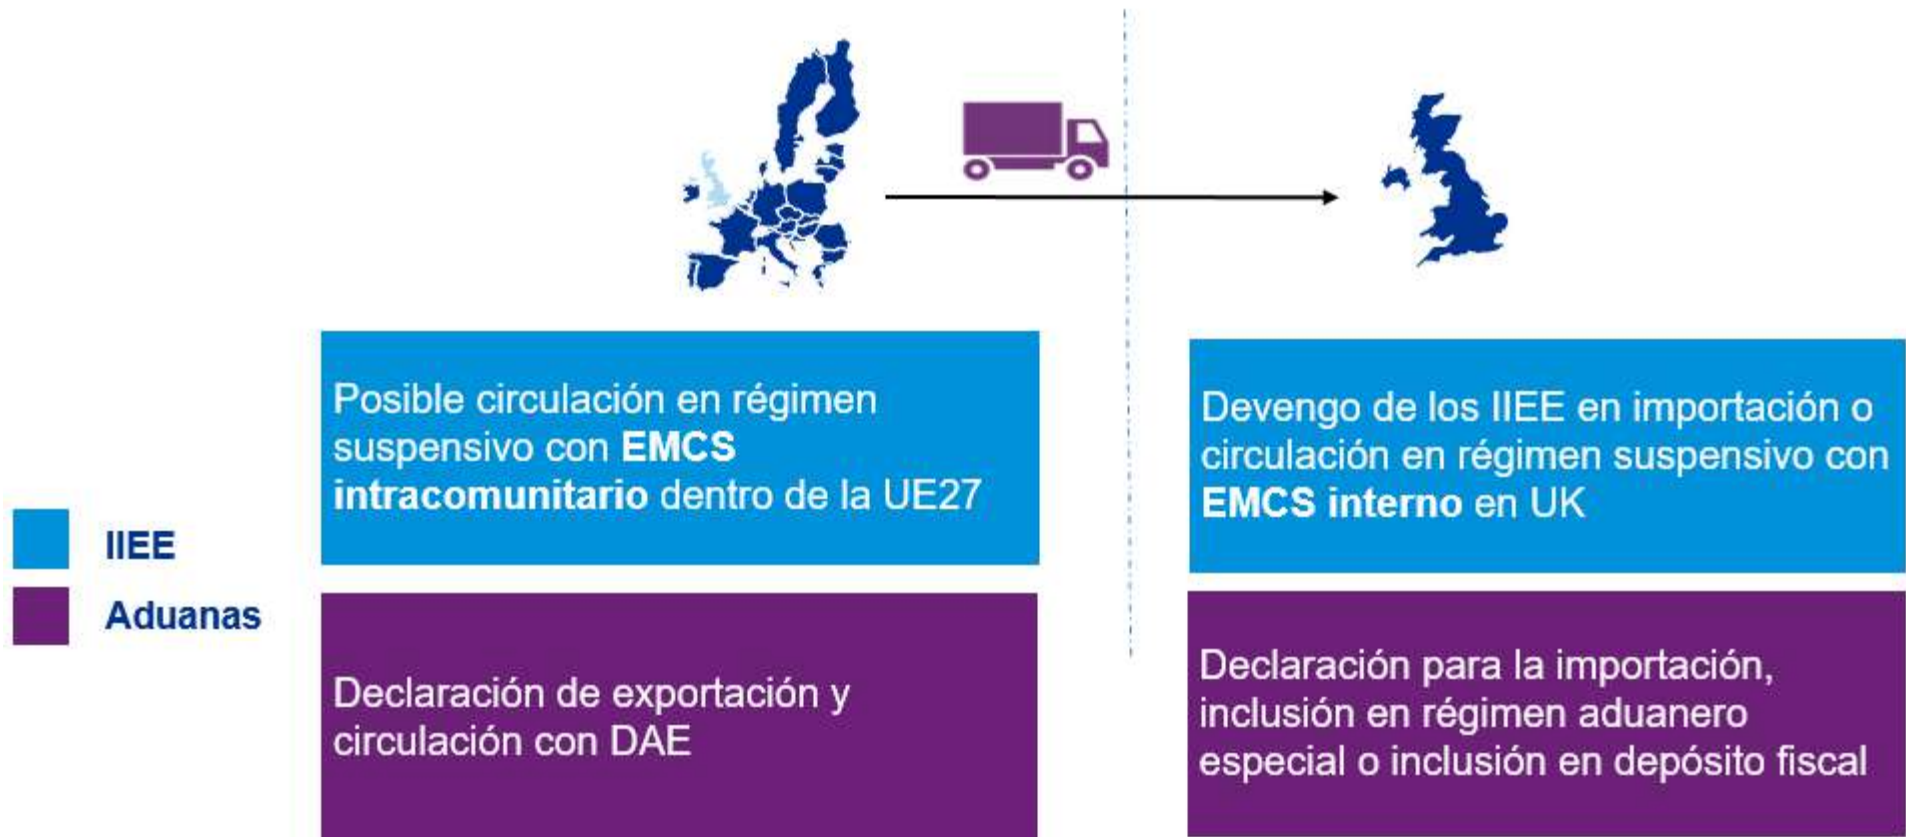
IIEE

Aduanas

Posible circulación en régimen suspensivo con **EMCS intracomunitario** dentro de la UE27

Declaración de exportación y circulación con DAE

Devengo de los IIEE en importación o circulación en régimen suspensivo con **EMCS interno** en UK

Declaración para la importación, inclusión en régimen aduanero especial o inclusión en depósito fiscal